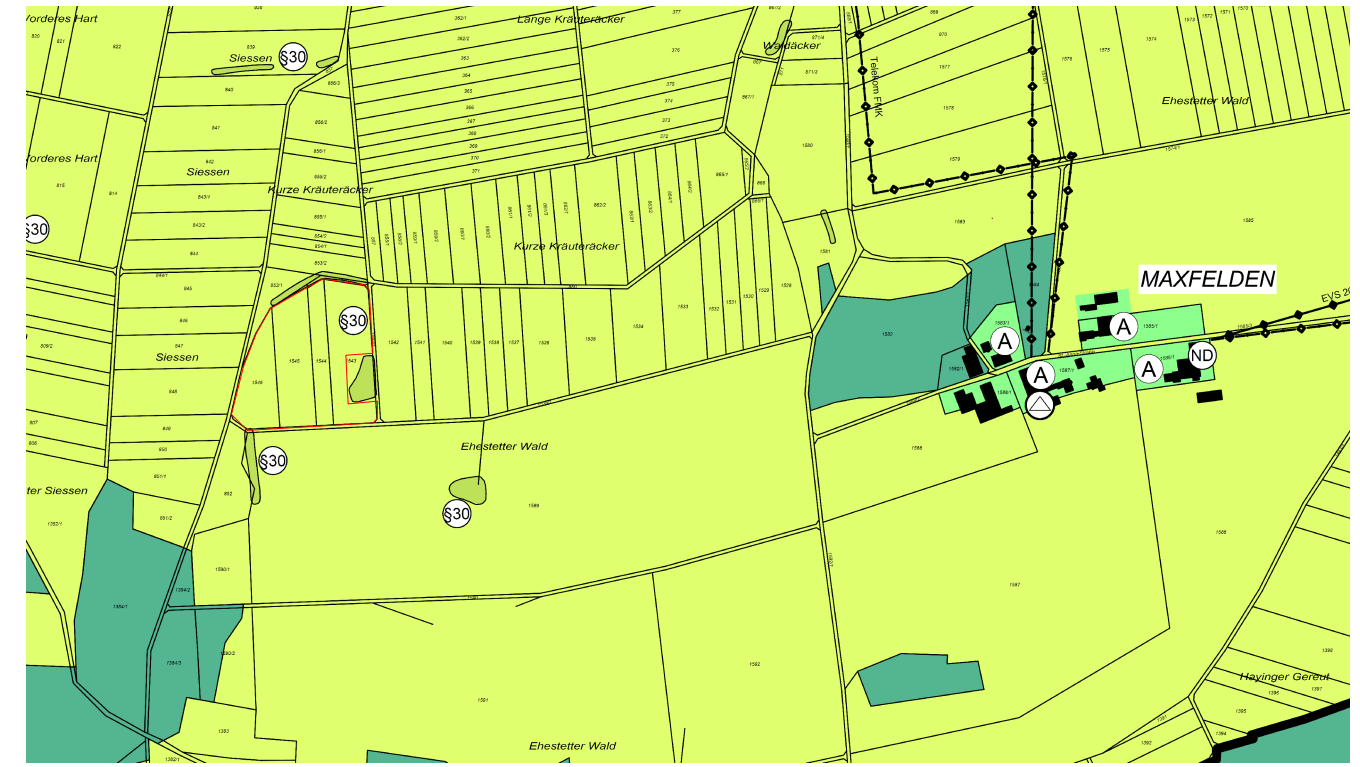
Vorderes Hart
Lange Kräuteräcker
Wadäcker
Siessen
§30
Telekom FMK
Ehestetter Wald
Vorderes Hart
Siessen
Kurze Kräuteräcker
§30
Kurze Kräuteräcker
MAXFELDEN
EVS 20
§30
A
A
Siessen
ND
A
A
Ehestetter Wald
§30
ter Siessen
§30
Hayinger Gereut
Ehestetter Wald